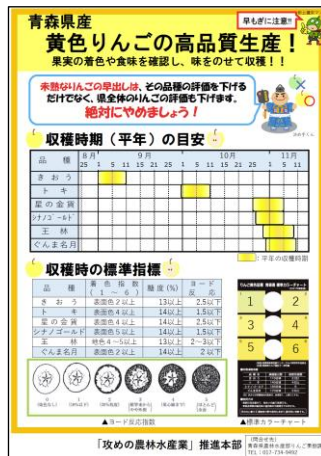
青森県産

早もぎに注意!!

黄色りんごの高品質生産!

果実の着色や食味を確認し、味をのせて収穫!!

未熟なりんごの早出しは、その品種の評価を下げるだけでなく、県全体のりんごの評価も下げます。
絶対にやめましょう!

収穫時期(平年)の目安

| 品種 | 8月 25 | 1 | 5 | 9月 11 | 15 | 21 | 25 | 1 | 5 | 10月 11 | 15 | 21 | 25 | 1 | 5 | 11月 11 | 15 |
|---|---|---|---|---|---|---|---|---|---|---|---|---|---|---|---|---|---|
| きおう | | | | | | | | | | | | | | | | | |
| トキ | | | | | | | | | | | | | | | | | |
| 星の金貨 | | | | | | | | | | | | | | | | | |
| シナノゴールド | | | | | | | | | | | | | | | | | |
| 王林 | | | | | | | | | | | | | | | | | |
| ぐんま名月 | | | | | | | | | | | | | | | | | |

:平年の収穫時期

収穫時の標準指標

| 品種 | 着色指数(1~6) | 糖度(%) | ヨード反応 |
|---|---|---|---|
| きおう | 表面色2以上 | 13以上 | 2.5以下 |
| トキ | 表面色4以上 | 14以上 | 1.5以下 |
| 星の金貨 | 表面色4以上 | 14以上 | 2.5以下 |
| シナノゴールド | 表面色5以上 | 14以上 | 1.5以下 |
| 王林 | 地色4~5以上 | 13以上 | 2~3以下 |
| ぐんま名月 | 表面色4以上 | 14以上 | 2以下 |

▲ヨード反応指数

▲標準カラーチャート

1 2 3 4 5 6

「攻めの農林水産業」推進本部

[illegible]
TEL:017-734-9492